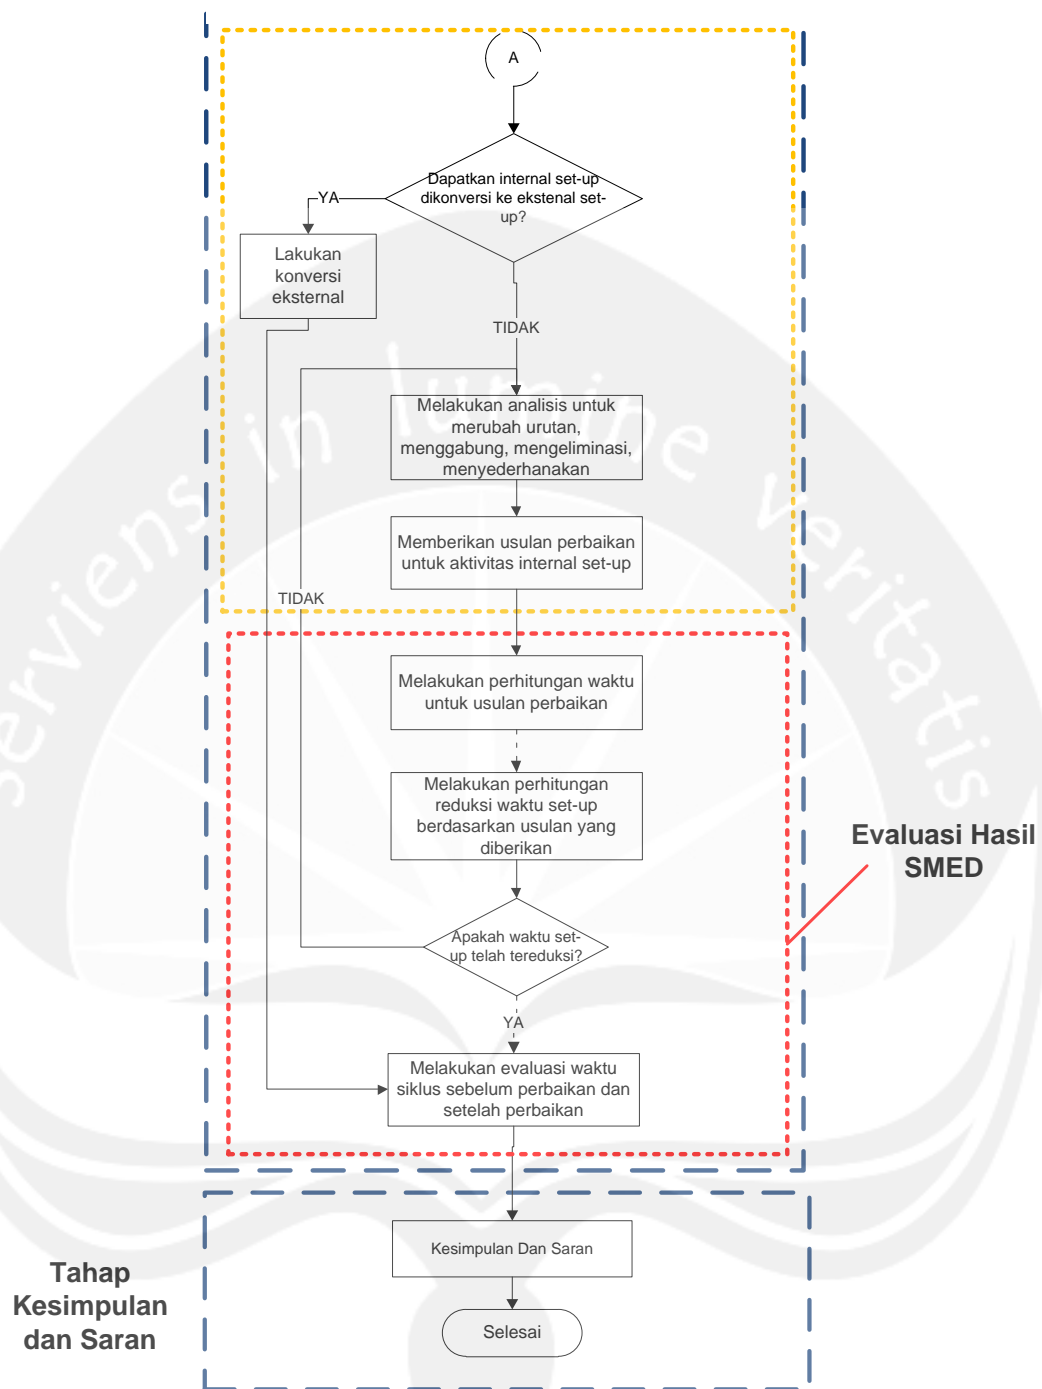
A

Dapatkan internal set-up dikonversi ke ekstenal set-up?

YA

Lakukan konversi eksternal

TIDAK

Melakukan analisis untuk merubah urutan, menggabung, mengeliminasi, menyederhanakan

Memberikan usulan perbaikan untuk aktivitas internal set-up

TIDAK

Melakukan perhitungan waktu untuk usulan perbaikan

Melakukan perhitungan reduksi waktu set-up berdasarkan usulan yang diberikan

Apakah waktu set-up telah tereduksi?

YA

Melakukan evaluasi waktu siklus sebelum perbaikan dan setelah perbaikan

Evaluasi Hasil SMED

Kesimpulan Dan Saran

Selesai

Tahap Kesimpulan dan Saran